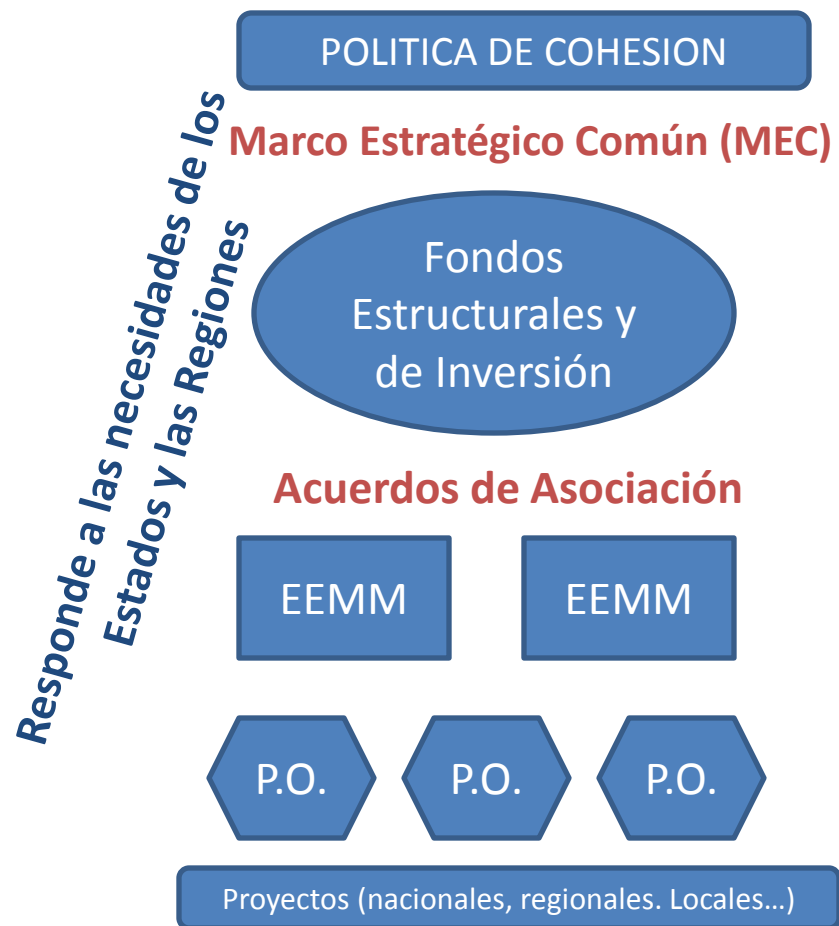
POLITICA DE COHESION

Marco Estratégico Común (MEC)

Fondos Estructurales y de Inversión

Acuerdos de Asociación

EEMM

EEMM

P.O.

P.O.

P.O.

Proyectos (nacionales, regionales. Locales…)

Responde a las necesidades de los Estados y las Regiones